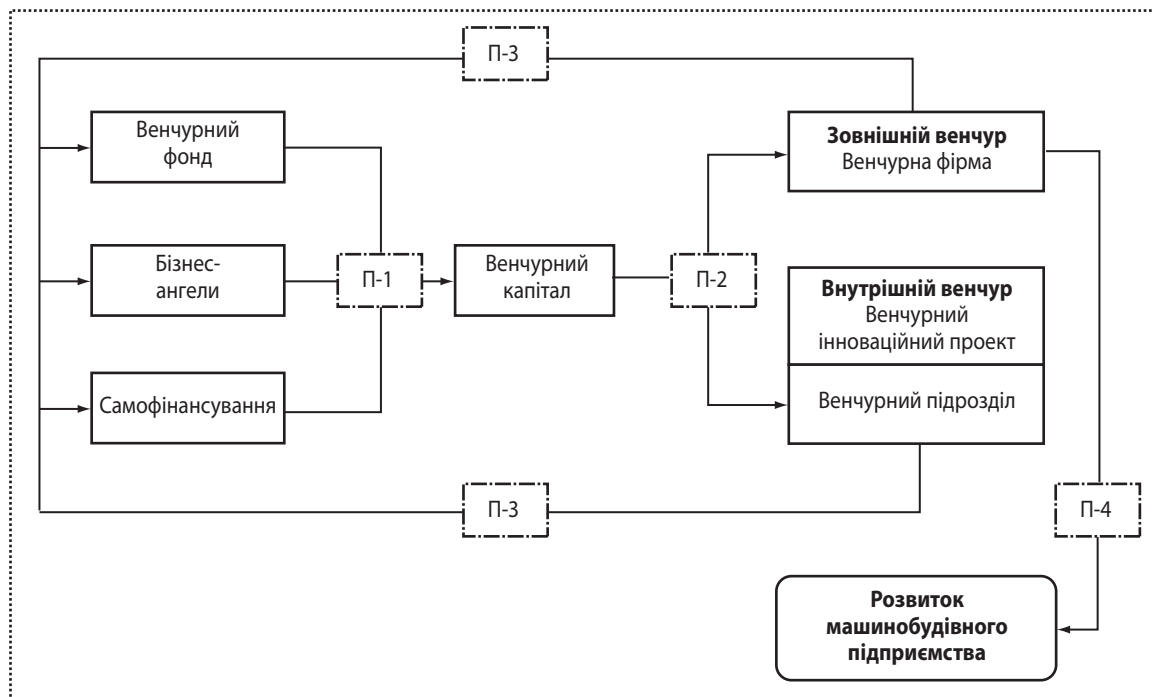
П-3

Венчурний фонд

Бізнес-ангели

Самофінансування

П-1

Венчурний капітал

П-2

Зовнішній венчур
Венчурна фірма

Внутрішній венчур
Венчурний інноваційний проект

Венчурний підрозділ

П-3

П-4

Розвиток машинобудівного підприємства